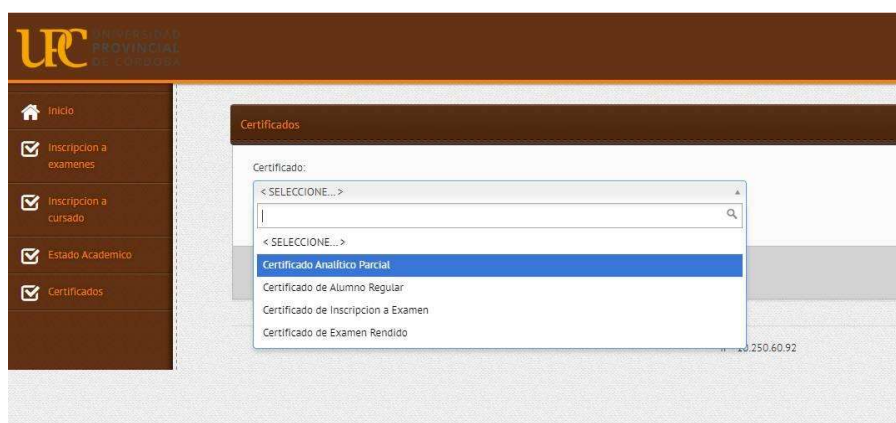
UPC UNIVERSIDAD PROVINCIAL DE CÓRDOBA

Inicio

Inscripcion a examenes

Inscripcion a cursado

Estado Academico

Certificados

Certificados

Certificado:

< SELECCIONE... >

< SELECCIONE... >

Certificado Analítico Parcial

Certificado de Alumno Regular

Certificado de Inscripcion a Examen

Certificado de Examen Rendido

IP 10.250.60.92